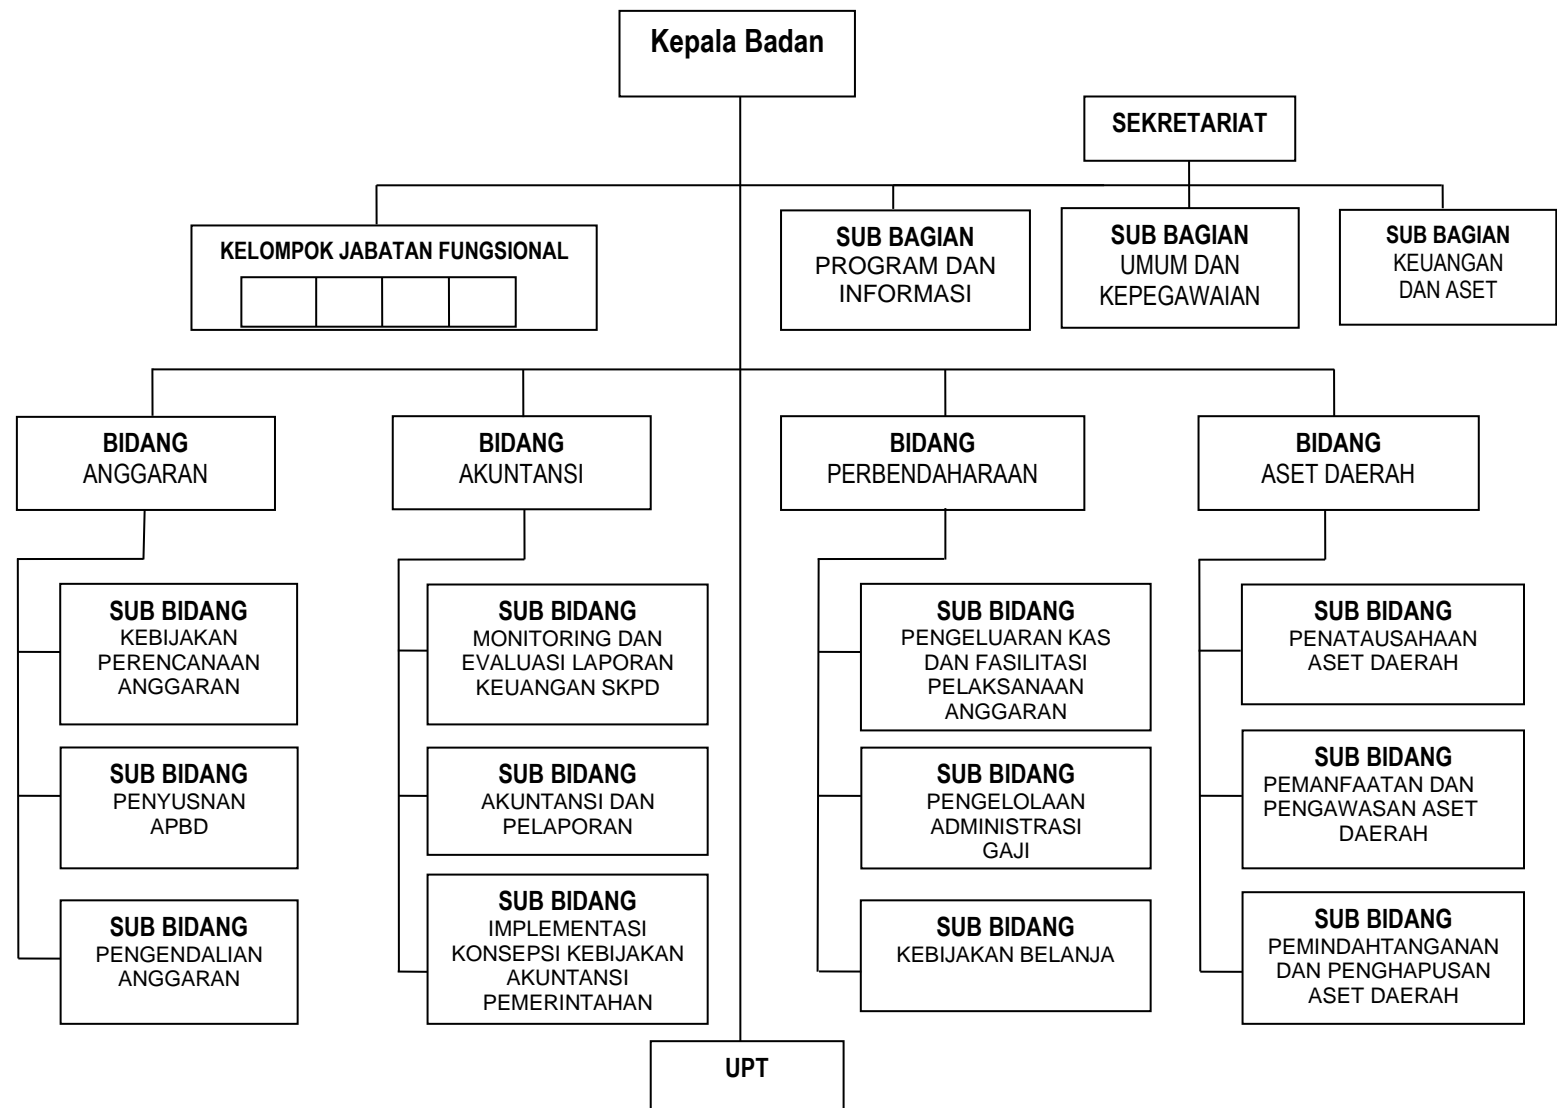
Kepala Badan

SEKRETARIAT

KELOMPOK JABATAN FUNGSIONAL

SUB BAGIAN
PROGRAM DAN INFORMASI

SUB BAGIAN
UMUM DAN KEPEGAWAIAN

SUB BAGIAN
KEUANGAN DAN ASET

BIDANG
ANGGARAN

SUB BIDANG
KEBIJAKAN PERENCANAAN ANGGARAN

SUB BIDANG
PENYUSNAN APBD

SUB BIDANG
PENGENDALIAN ANGGARAN

BIDANG
AKUNTANSI

SUB BIDANG
MONITORING DAN EVALUASI LAPORAN KEUANGAN SKPD

SUB BIDANG
AKUNTANSI DAN PELAPORAN

SUB BIDANG
IMPLEMENTASI KONSEPSI KEBIJAKAN AKUNTANSI PEMERINTAHAN

BIDANG
PERBENDAHARAAN

SUB BIDANG
PENGELUARAN KAS DAN FASILITASI PELAKSANAAN ANGGARAN

SUB BIDANG
PENGELOLAAN ADMINISTRASI GAJI

SUB BIDANG
KEBIJAKAN BELANJA

BIDANG
ASET DAERAH

SUB BIDANG
PENATAUSAHAAN ASET DAERAH

SUB BIDANG
PEMANFAATAN DAN PENGAWASAN ASET DAERAH

SUB BIDANG
PEMINDAHTANGANAN DAN PENGHAPUSAN ASET DAERAH

UPT